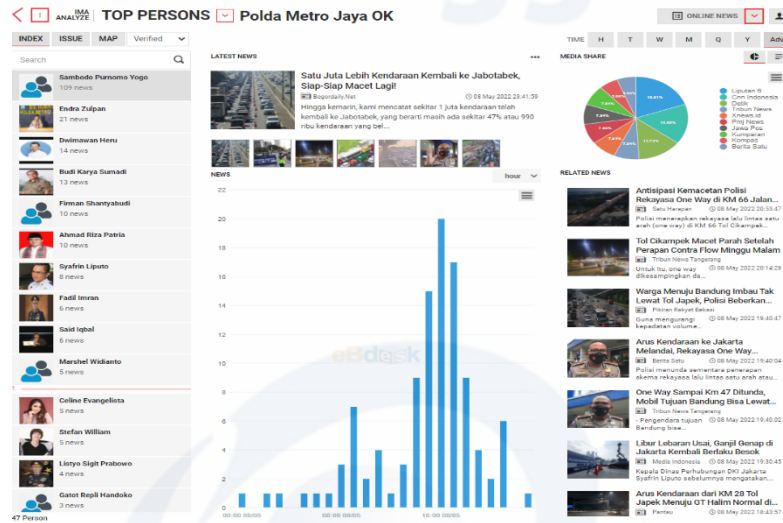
IMA ANALYZE TOP PERSONS Polda Metro Jaya OK

ONLINE NEWS

INDEX ISSUE MAP Verified

Search

Sambodo Purnomo Yogo
109 news

Endra Zulpan
21 news

Dwimawan Heru
14 news

Budi Karya Sumadi
13 news

Firman Shantyabudi
10 news

Ahmad Riza Patria
10 news

Syafrin Liputo
7 news

Fadil Imran
6 news

Said Iqbal
6 news

Marshel Widianto
5 news

Celine Evangelista
5 news

Stefan William
5 news

Listyo Sigit Prabowo
4 news

Gatot Repli Handoko
3 news

47 Person

LATEST NEWS

Satu Juta Lebih Kendaraan Kembali ke Jabotabek, Siap-Siap Macet Lagi!

Bogordaily Net 08 May 2022 23:41:59

Hingga kemarin, kami mencatat sekitar 1 juta kendaraan telah kembali ke Jabotabek, yang berarti masih ada sekitar 47% atau 990 ribu kendaraan yang bel...

NEWS

hour

22 20 18 16 14 12 10 8 6 4 2 0

00:00 00/05 08:00 08/05 16:00 08/05

TIME H T W M Q Y

MEDIA SHARE

Liputan 6
Cnn Indonesia
Detik
Tribun News
Xnews.id
Pmj News
Jawa Pos
Kumparan
Kompas
Berita Satu

RELATED NEWS

Antisipasi Kemacetan Polisi Rekayasa One Way di KM 66 Jalan...
Satu Harapan 08 May 2022 20:53:47
Polisi menerapkan rekayasa lalu lintas satu arah (one way) di KM 66 Tol Cikampek...

Tol Cikampek Macet Parah Setelah Perapan Contra Flow Minggu Malam
Tribun News Tangerang 08 May 2022 20:14:29
Untuk itu, one way dikesampingkan da...

Warga Menuju Bandung Imbau Tak Lewat Tol Japek, Polisi Beberkan...
Pikiran Rakyat Bekasi 08 May 2022 19:45:17
Guna mengurangi kepadatan volume...

Arus Kendaraan ke Jakarta Melandai, Rekayasa One Way...
Berita Satu 08 May 2022 19:40:04
Polisi menunda sementara penerapan skema rekayasa lalu lintas satu arah atau...

One Way Sampai Km 47 Ditunda, Mobil Tujuan Bandung Bisa Lewat...
Tribun News Tangerang 08 May 2022 19:40:02
- Pengendara tujuan Bandung bisa...

Libur Lebaran Usai, Ganjil Genap di Jakarta Kembali Berlaku Besok
Media Indonesia 08 May 2022 19:30:45
Kepala Dinas Perhubungan DKI Jakarta Syafrin Liputo sebelumnya mengatakan...

Arus Kendaraan dari KM 28 Tol Japek Menuju GT Halim Normal di...
Pantau 08 May 2022 18:43:57